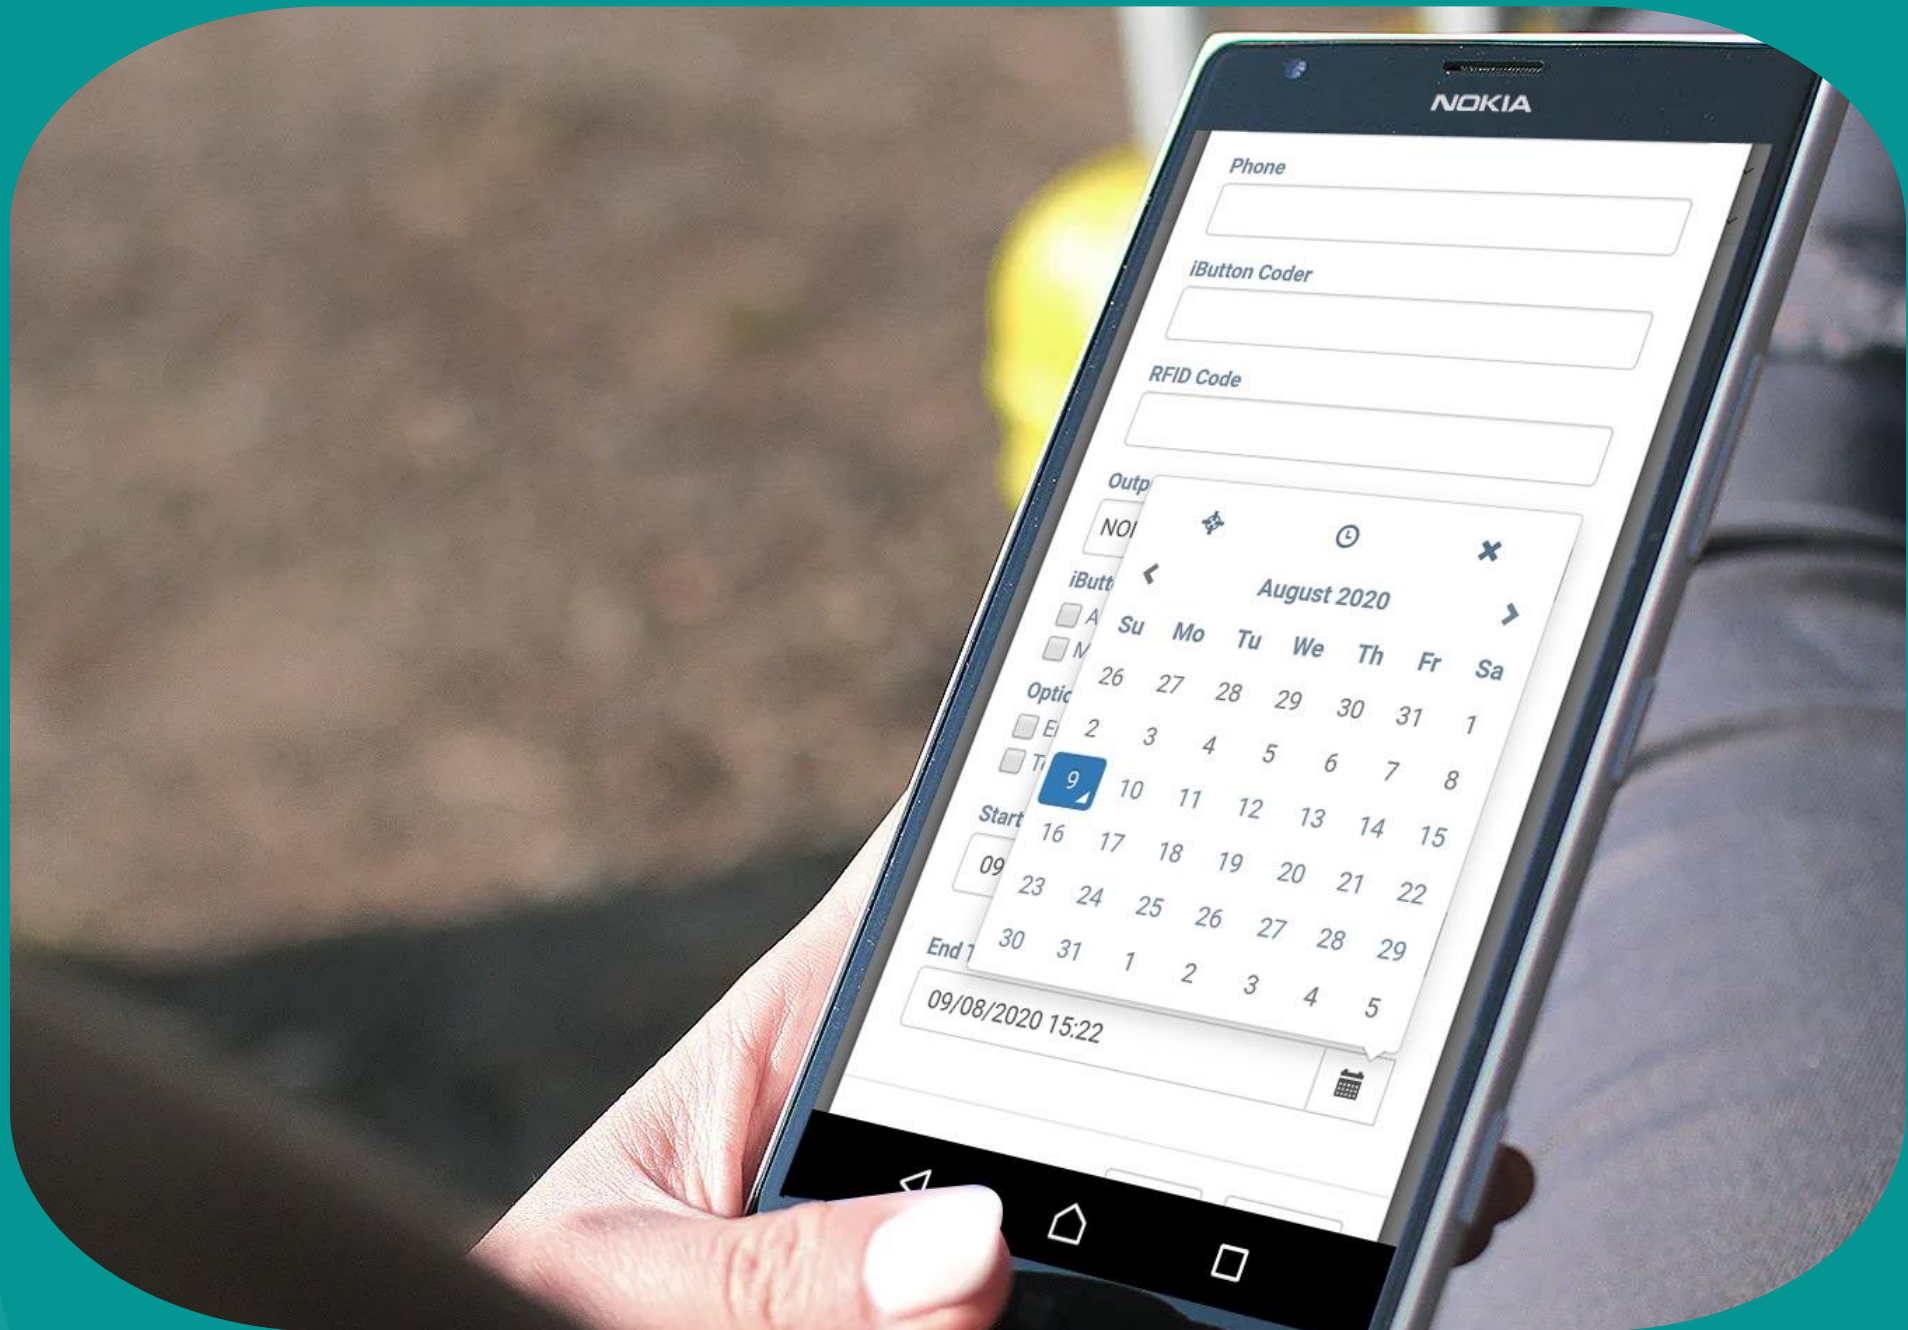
NOKIA

Phone

iButton Coder

RFID Code

Outp

NO

iButt

A

M

Optic

E

T

Start

09

End T

August 2020

| Su | Mo | Tu | We | Th | Fr | Sa |
|---|---|---|---|---|---|---|
| 26 | 27 | 28 | 29 | 30 | 31 | 1 |
| 2 | 3 | 4 | 5 | 6 | 7 | 8 |
| 9 | 10 | 11 | 12 | 13 | 14 | 15 |
| 16 | 17 | 18 | 19 | 20 | 21 | 22 |
| 23 | 24 | 25 | 26 | 27 | 28 | 29 |
| 30 | 31 | 1 | 2 | 3 | 4 | 5 |

09/08/2020 15:22